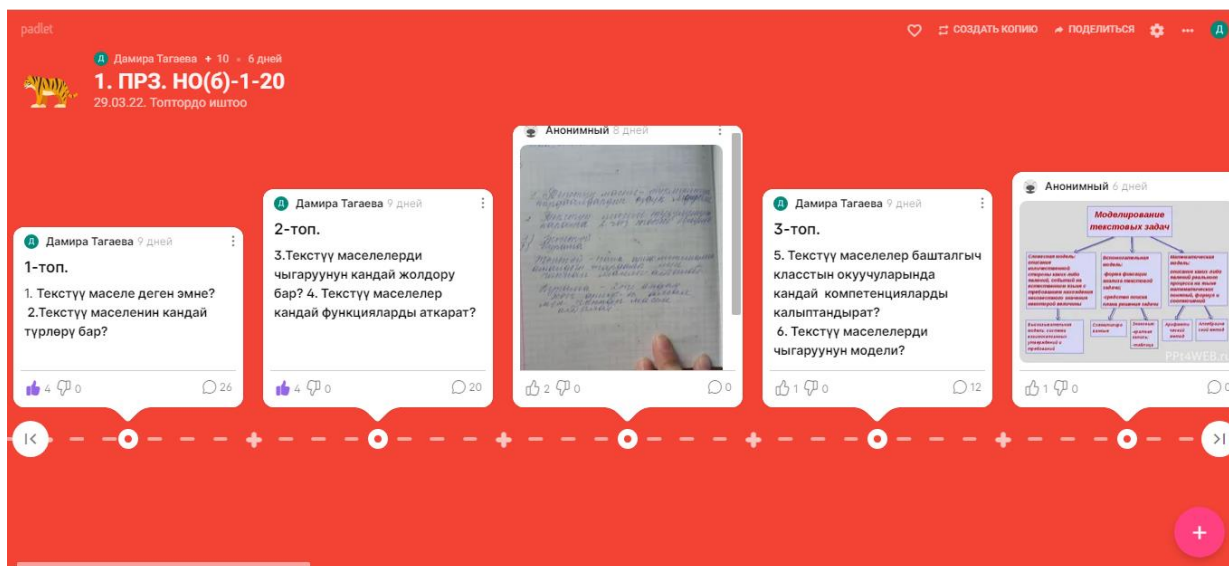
padlet

Д Дамира Тагаева + 10 • 6 дней

1. ПРЗ. НО(б)-1-20

29.03.22. Топтордо иштоо

СОЗДАТЬ КОПИЮ ПОДЕЛИТЬСЯ ••• Д

Д Дамира Тагаева 9 дней

1-топ.

1. Текстүү маселе деген эмне?
2.Текстүү маселенин кандай түрлөрү бар?

4 0 26

Д Дамира Тагаева 9 дней

2-топ.

3.Текстүү маселелерди чыгаруунун кандай жолдору бар? 4. Текстүү маселелер кандай функцияларды аткарат?

4 0 20

Анонимный 8 дней

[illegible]

2 0 0

Д Дамира Тагаева 9 дней

3-топ.

5. Текстүү маселелер башталгыч класстын окуучуларында кандай компетенцияларды калыптандырат?
6. Текстүү маселелерди чыгаруунун модели?

1 0 12

Анонимный 6 дней

Моделирование текстовых задач

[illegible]

PPT4WEB.ru

1 0 0